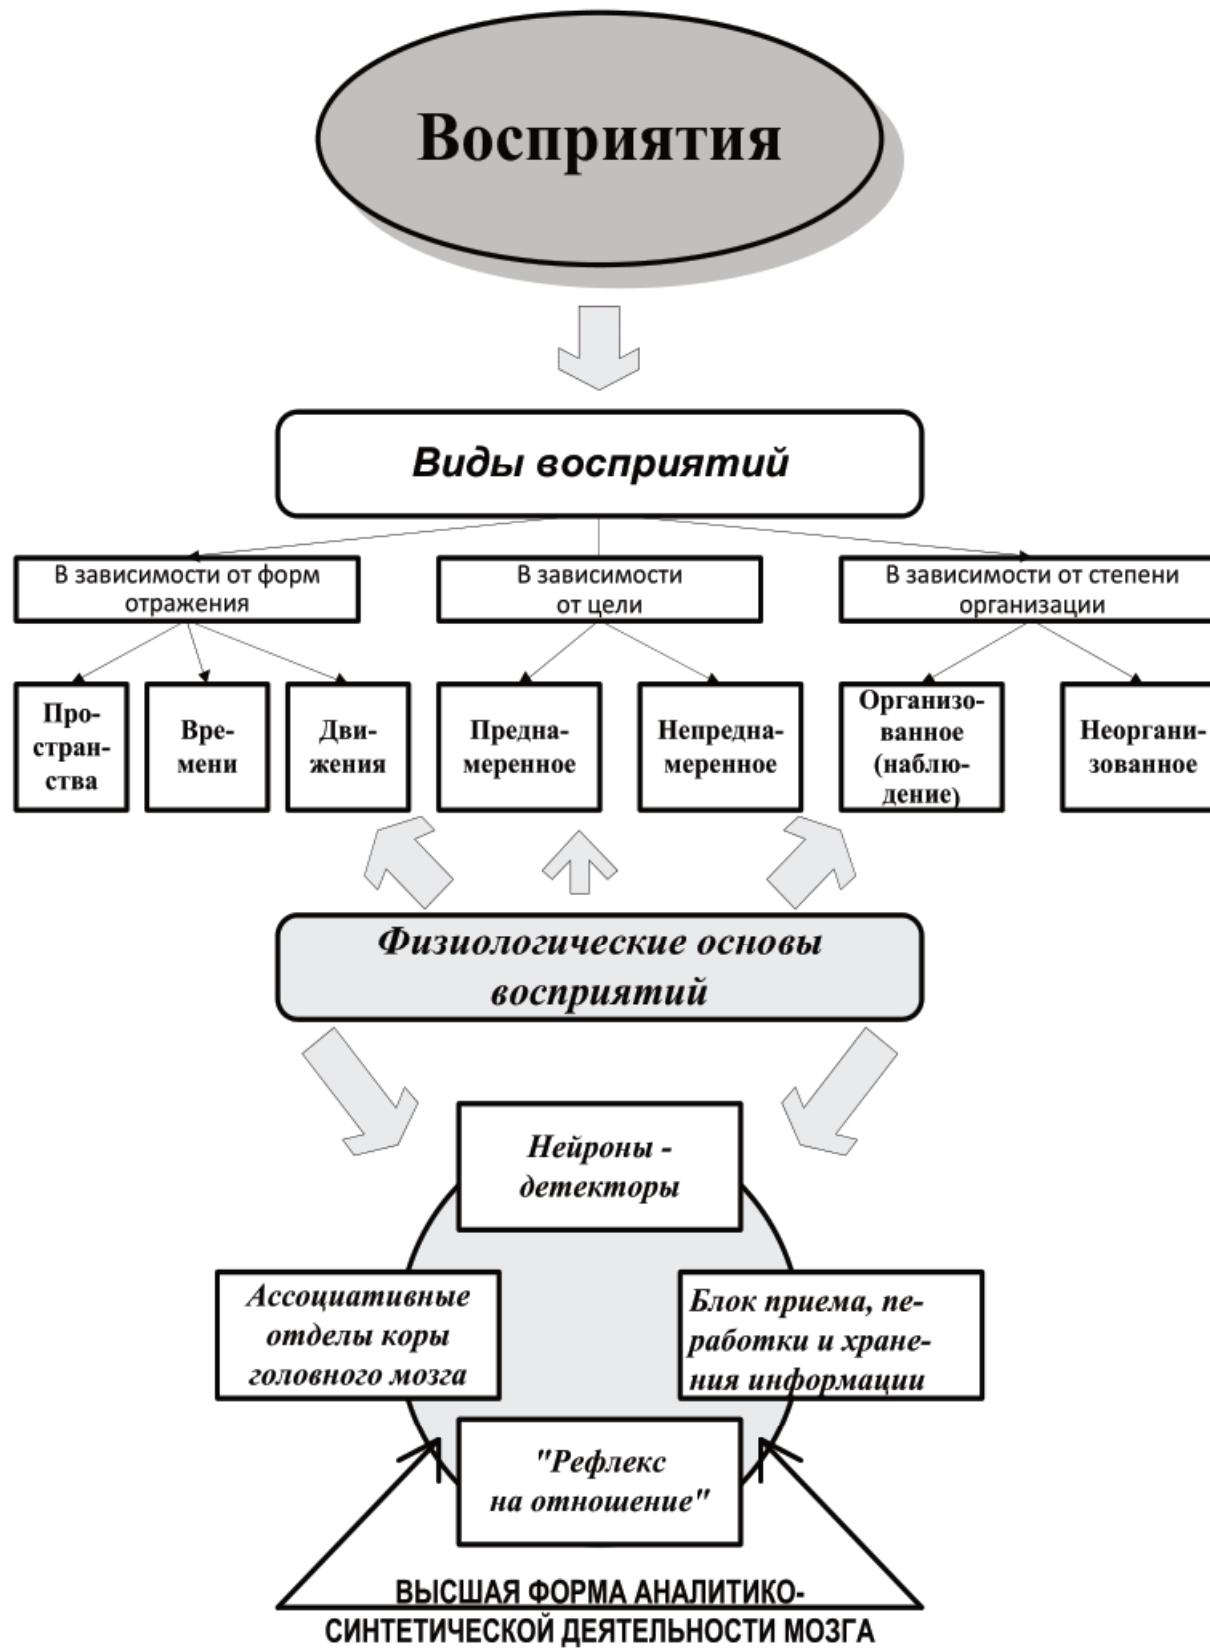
Восприятия

Виды восприятий

В зависимости от форм отражения

В зависимости от цели

В зависимости от степени организации

Пространства

Времени

Движения

Преднамеренное

Непреднамеренное

Организованное (наблюдение)

Неорганизованное

Физиологические основы восприятий

Нейроны - детекторы

Ассоциативные отделы коры головного мозга

Блок приема, переработки и хранения информации

"Рефлекс на отношение"

ВЫСШАЯ ФОРМА АНАЛИТИКО-СИНТЕТИЧЕСКОЙ ДЕЯТЕЛЬНОСТИ МОЗГА